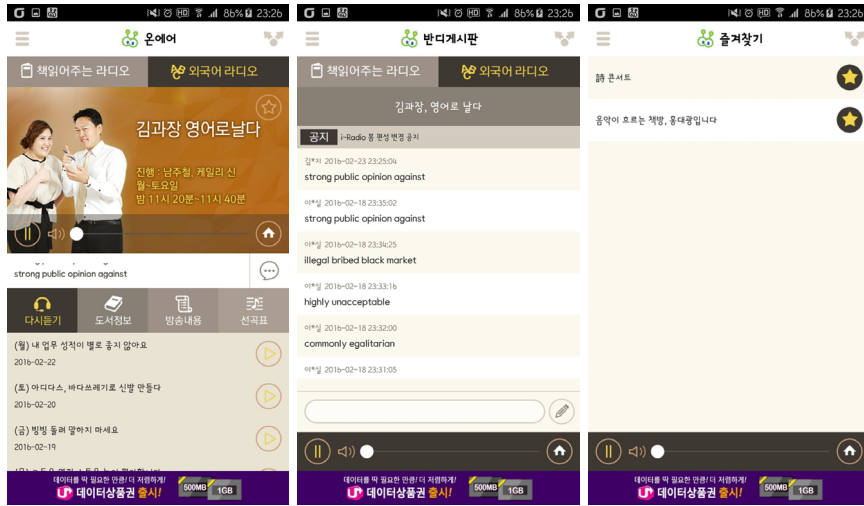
86% 23:26

온에어

책읽어주는 라디오 | 외국어 라디오

김과장 영어로날다

진행 : 남주철, 케일리 신
월~토요일
밤 11시 20분~11시 40분

strong public opinion against

다시듣기 | 도서정보 | 방송내용 | 선곡표

(월) 내 업무 성적이 별로 좋지 않아요
2016-02-22

(토) 아디다스, 바다쓰레기로 신발 만들다
2016-02-20

(금) 빙빙 둘러 말하지 마세요
2016-02-19

데이터를 딱 필요한 만큼! 더 저렴하게!
U+ 데이터상품권 출시!
500MB 1GB

86% 23:26

반디게시판

책읽어주는 라디오 | 외국어 라디오

김과장, 영어로 날다

공지 i-Radio 봄 편성 변경 공지

김*치 2016-02-23 23:25:04
strong public opinion against

이*실 2016-02-18 23:35:02
strong public opinion against

이*실 2016-02-18 23:34:25
illegal bribed black market

이*실 2016-02-18 23:33:16
highly unacceptable

이*실 2016-02-18 23:32:00
commonly egalitarian

이*실 2016-02-18 23:31:05

데이터를 딱 필요한 만큼! 더 저렴하게!
U+ 데이터상품권 출시!
500MB 1GB

86% 23:26

즐겨찾기

詩 콘서트

음악이 흐르는 책방, 홍대광입니다

데이터를 딱 필요한 만큼! 더 저렴하게!
U+ 데이터상품권 출시!
500MB 1GB